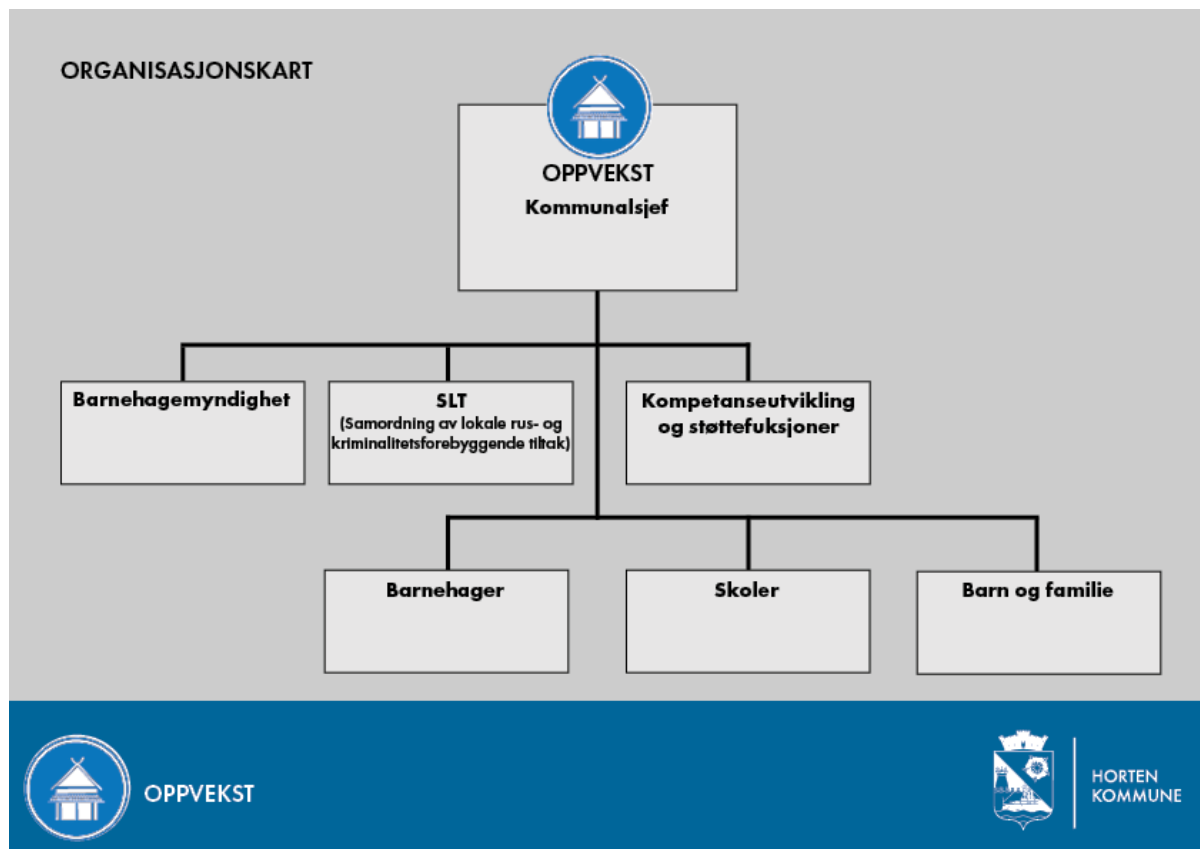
ORGANISASJONSKART

OPPVEKST
Kommunalsjef

Barnehagemyndighet

SLT
(Samordning av lokale rus- og kriminalitetsforebyggende tiltak)

Kompetanseutvikling og støttefuksjoner

Barnehager

Skoler

Barn og familie

OPPVEKST

HORTEN
KOMMUNE